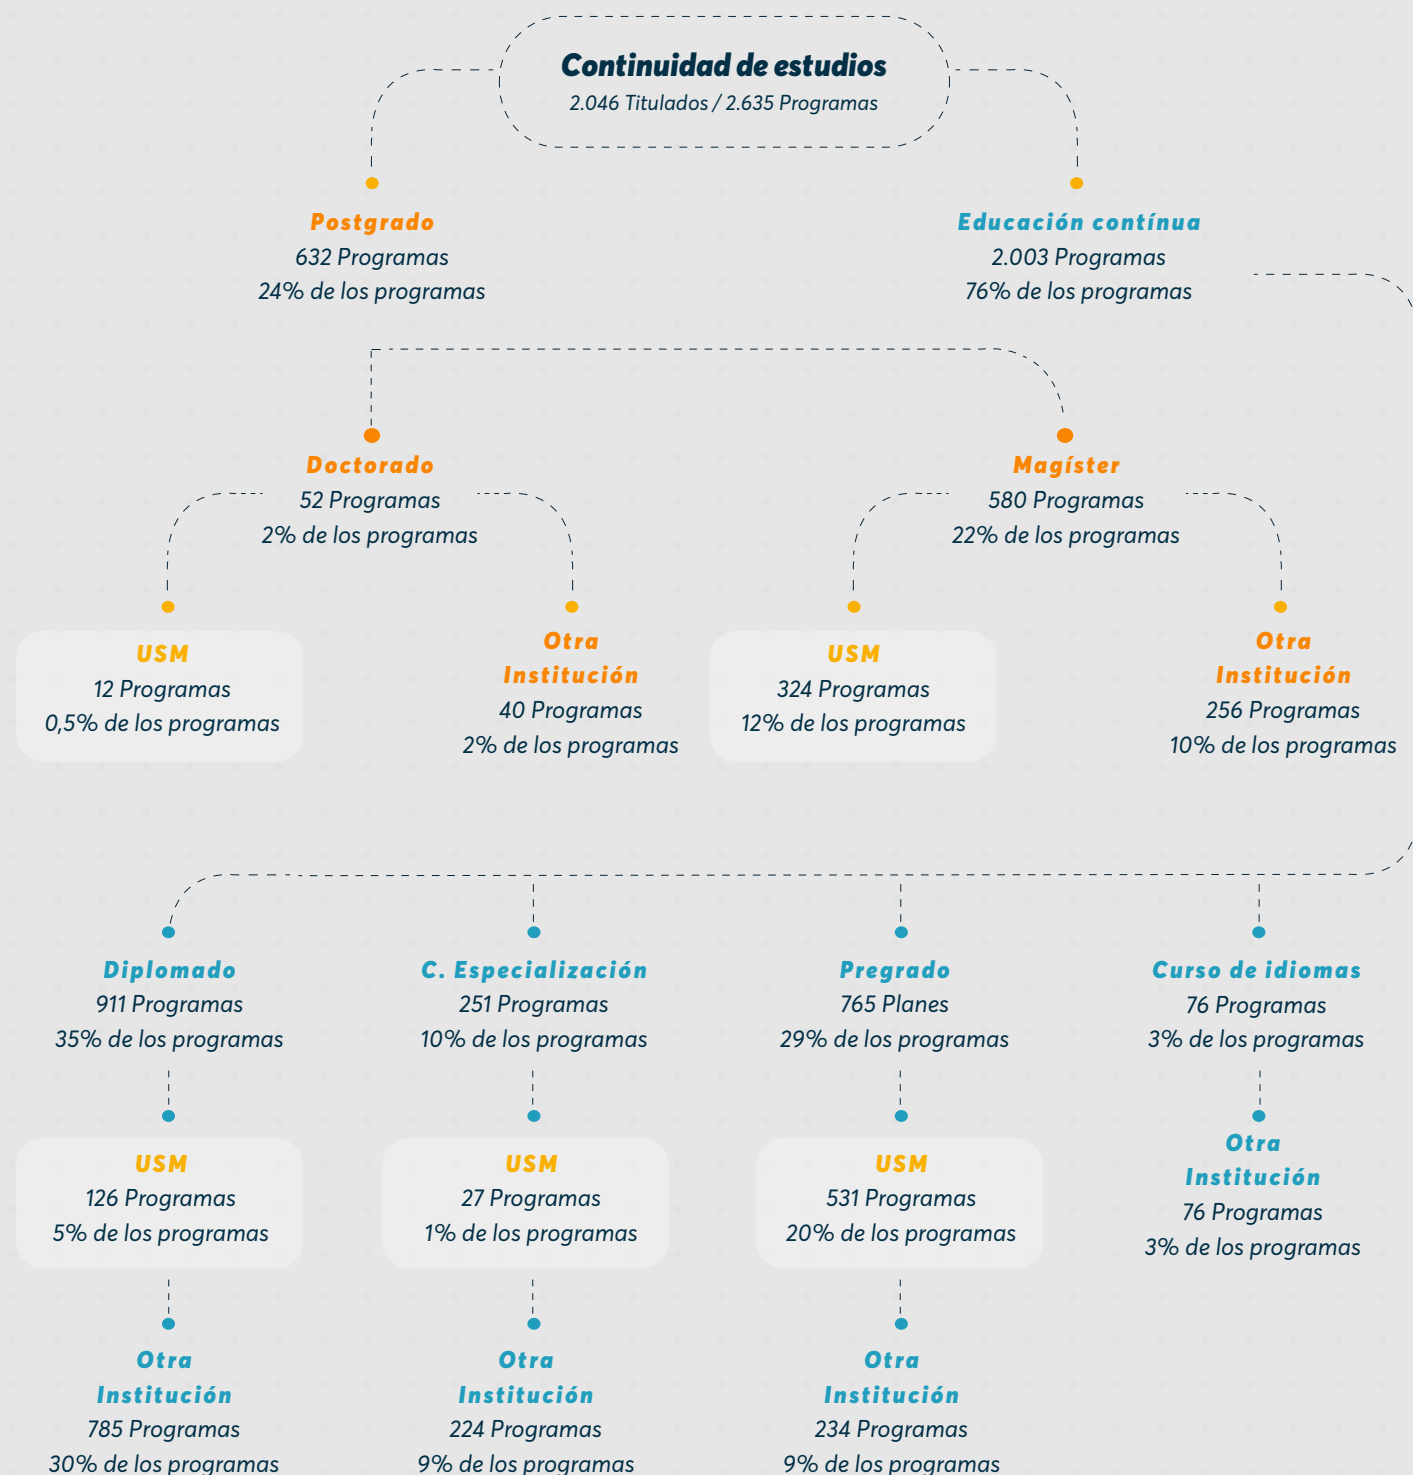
Continuidad de estudios
2.046 Titulados / 2.635 Programas

Postgrado
632 Programas
24% de los programas

Educación contínua
2.003 Programas
76% de los programas

Doctorado
52 Programas
2% de los programas

Magíster
580 Programas
22% de los programas

USM
12 Programas
0,5% de los programas

Otra Institución
40 Programas
2% de los programas

USM
324 Programas
12% de los programas

Otra Institución
256 Programas
10% de los programas

Diplomado
911 Programas
35% de los programas

C. Especialización
251 Programas
10% de los programas

Pregrado
765 Planes
29% de los programas

Curso de idiomas
76 Programas
3% de los programas

USM
126 Programas
5% de los programas

USM
27 Programas
1% de los programas

USM
531 Programas
20% de los programas

Otra Institución
76 Programas
3% de los programas

Otra Institución
785 Programas
30% de los programas

Otra Institución
224 Programas
9% de los programas

Otra Institución
234 Programas
9% de los programas